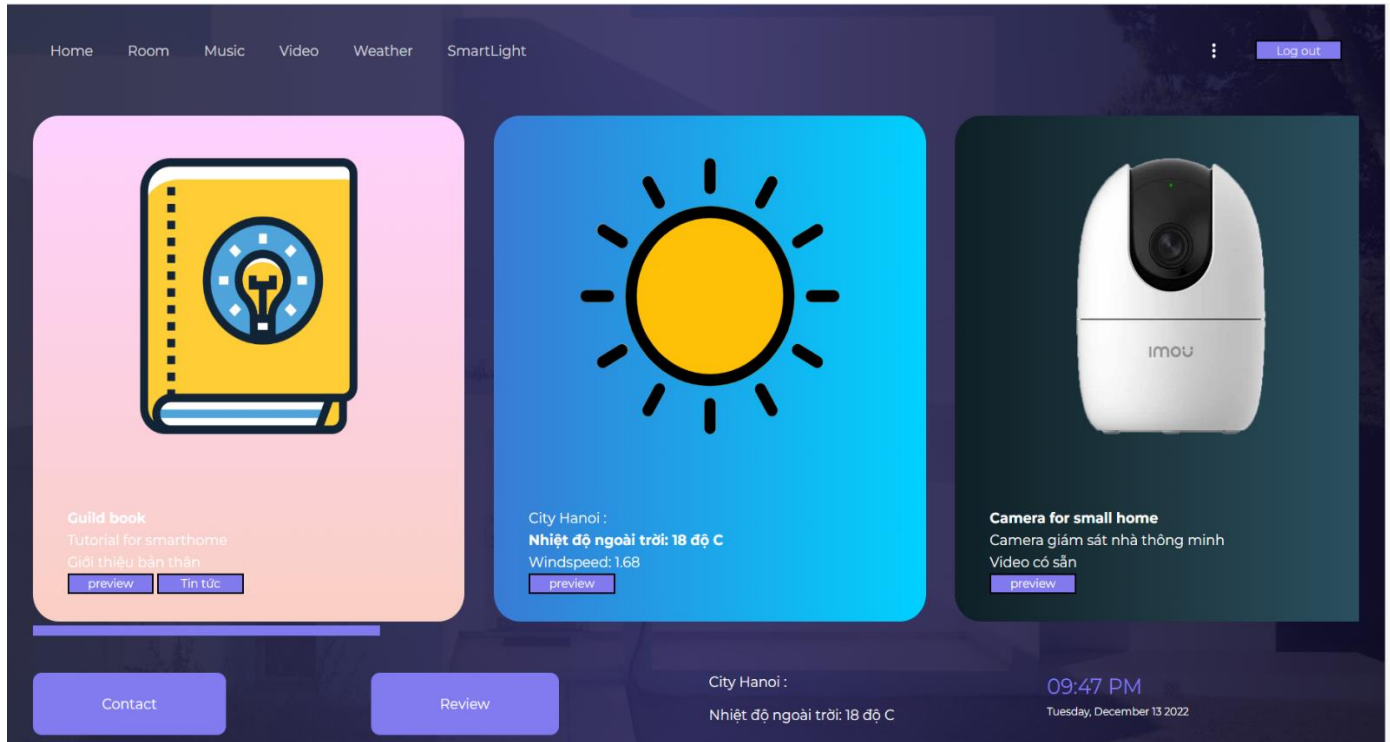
Home Room Music Video Weather SmartLight

Log out

imou

Guild book
Tutorial for smarthome
Giới thiệu bản thân
preview Tin tức

City Hanoi :
Nhiệt độ ngoài trời: 18 độ C
Windspeed: 1.68
preview

Camera for small home
Camera giám sát nhà thông minh
Video có sẵn
preview

Contact

Review

City Hanoi :
Nhiệt độ ngoài trời: 18 độ C

09:47 PM
Tuesday, December 13 2022